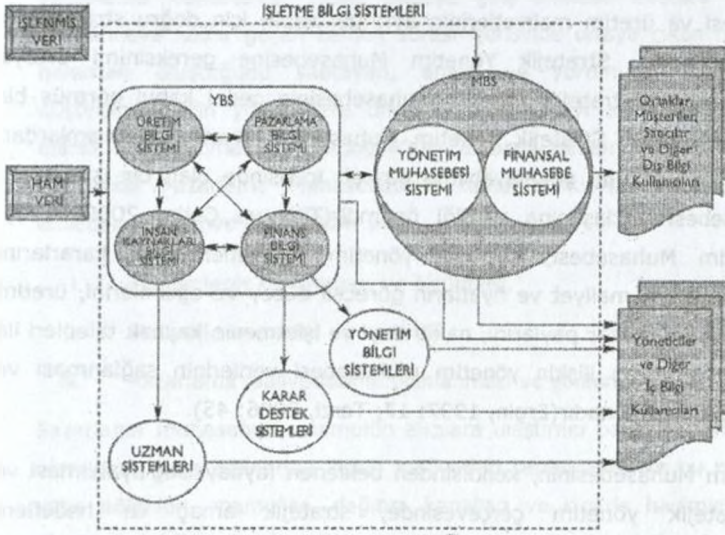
İŞLETME BİLGİ SİSTEMLERİ

İŞLENMİŞ VERİ

HAM VERİ

YBS

ÜRETİM BİLGİ SİSTEMİ

PAZARLAMA BİLGİ SİSTEMİ

İNSAN KAYNAKLARI BİLGİ SİSTEMİ

FİNANS BİLGİ SİSTEMİ

MBS

YÖNETİM MUHASEBESİ SİSTEMİ

FİNANSAL MUHASEBE SİSTEMİ

YÖNETİM BİLGİ SİSTEMLERİ

KARAR DESTEK SİSTEMLERİ

UZMAN SİSTEMLERİ

Ortaklar, Müşteriler, Snaıcılar ve Diğer Dış Bilgi Kullanıcıları

Yöneticiler ve Diğer İç Bilgi Kullanıcıları